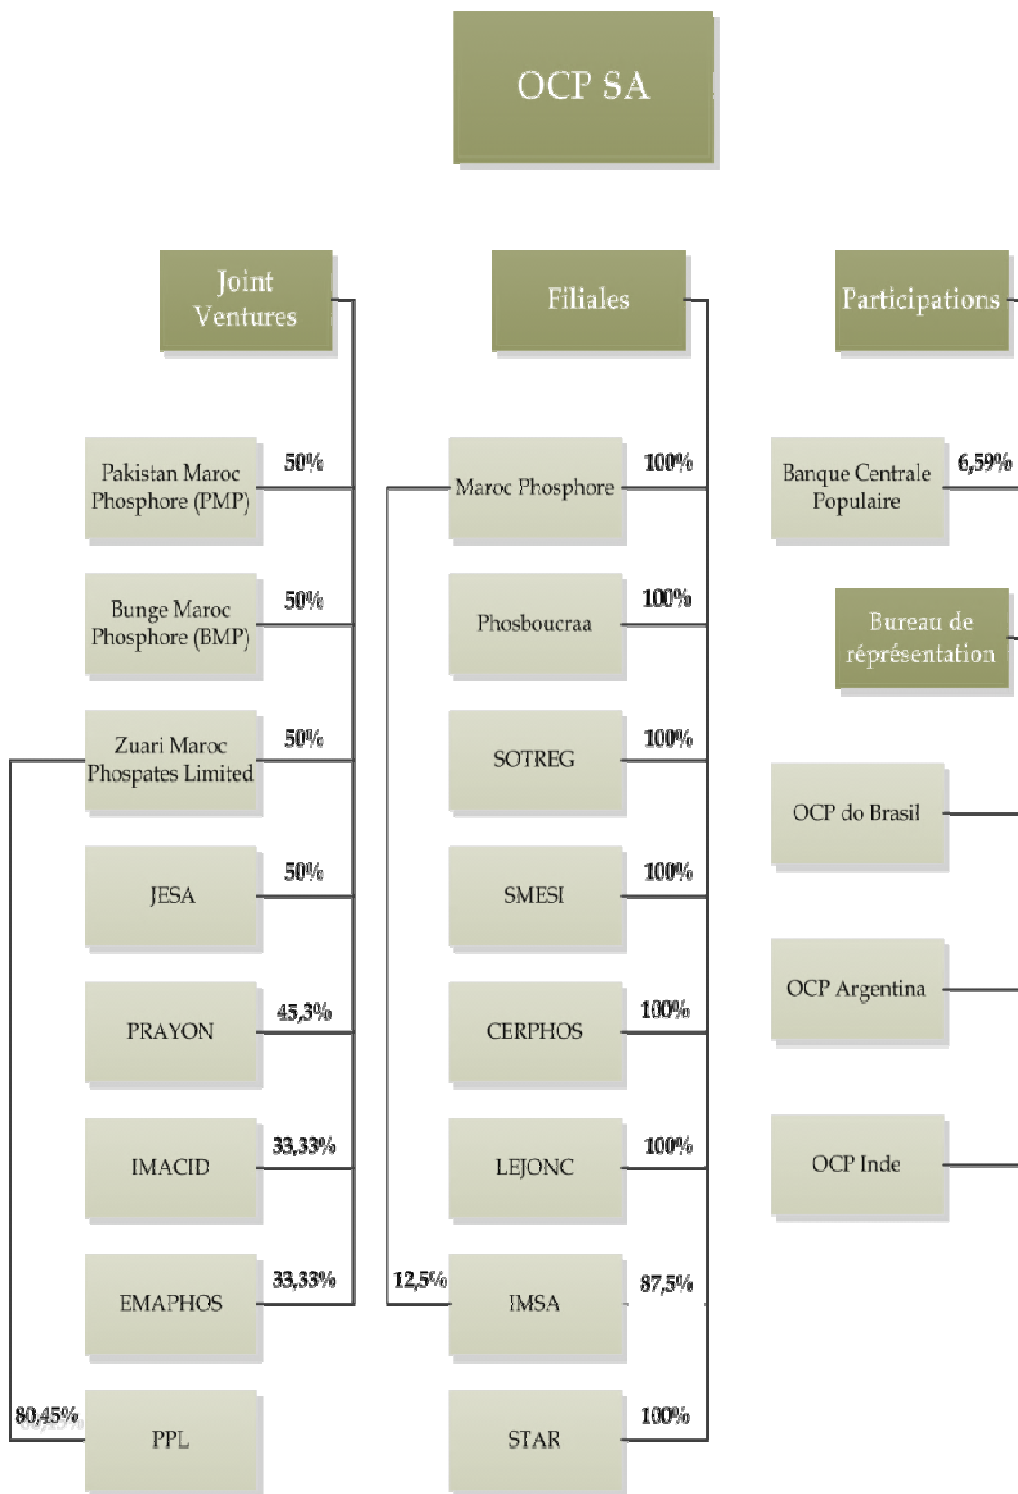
OCP SA

Joint Ventures

Filiales

Participations

Pakistan Maroc Phosphore (PMP)
50%

Bunge Maroc Phosphore (BMP)
50%

Zuari Maroc Phospates Limited
50%

JESA
50%

PRAYON
45,3%

IMACID
33,33%

EMAPHOS
33,33%

80,45%
PPL

Maroc Phosphore
100%

Phosboucraa
100%

SOTREG
100%

SMESI
100%

CERPHOS
100%

LEJONC
100%

12,5%
IMSA
87,5%

STAR
100%

Banque Centrale Populaire
6,59%

Bureau de réprésentation

OCP do Brasil

OCP Argentina

OCP Inde